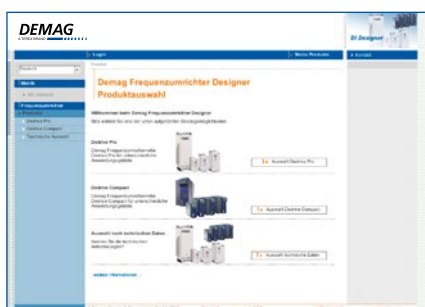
DEMAG

DI Designer

Login

Meine Produkte

Kontakt

Deutsch

Menü

Frequenzumrichter

Produkte

Dedrive Pro

Dedrive Compact

Technische Auswahl

Demag Frequenzumrichter Designer Produktauswahl

Willkommen beim Demag Frequenzumrichter Designer

Dedrive Pro

Auswahl Dedrive Pro

Dedrive Compact

Auswahl Dedrive Compact

Auswahl nach technischen Daten

Auswahl technische Daten

weitere Informationen